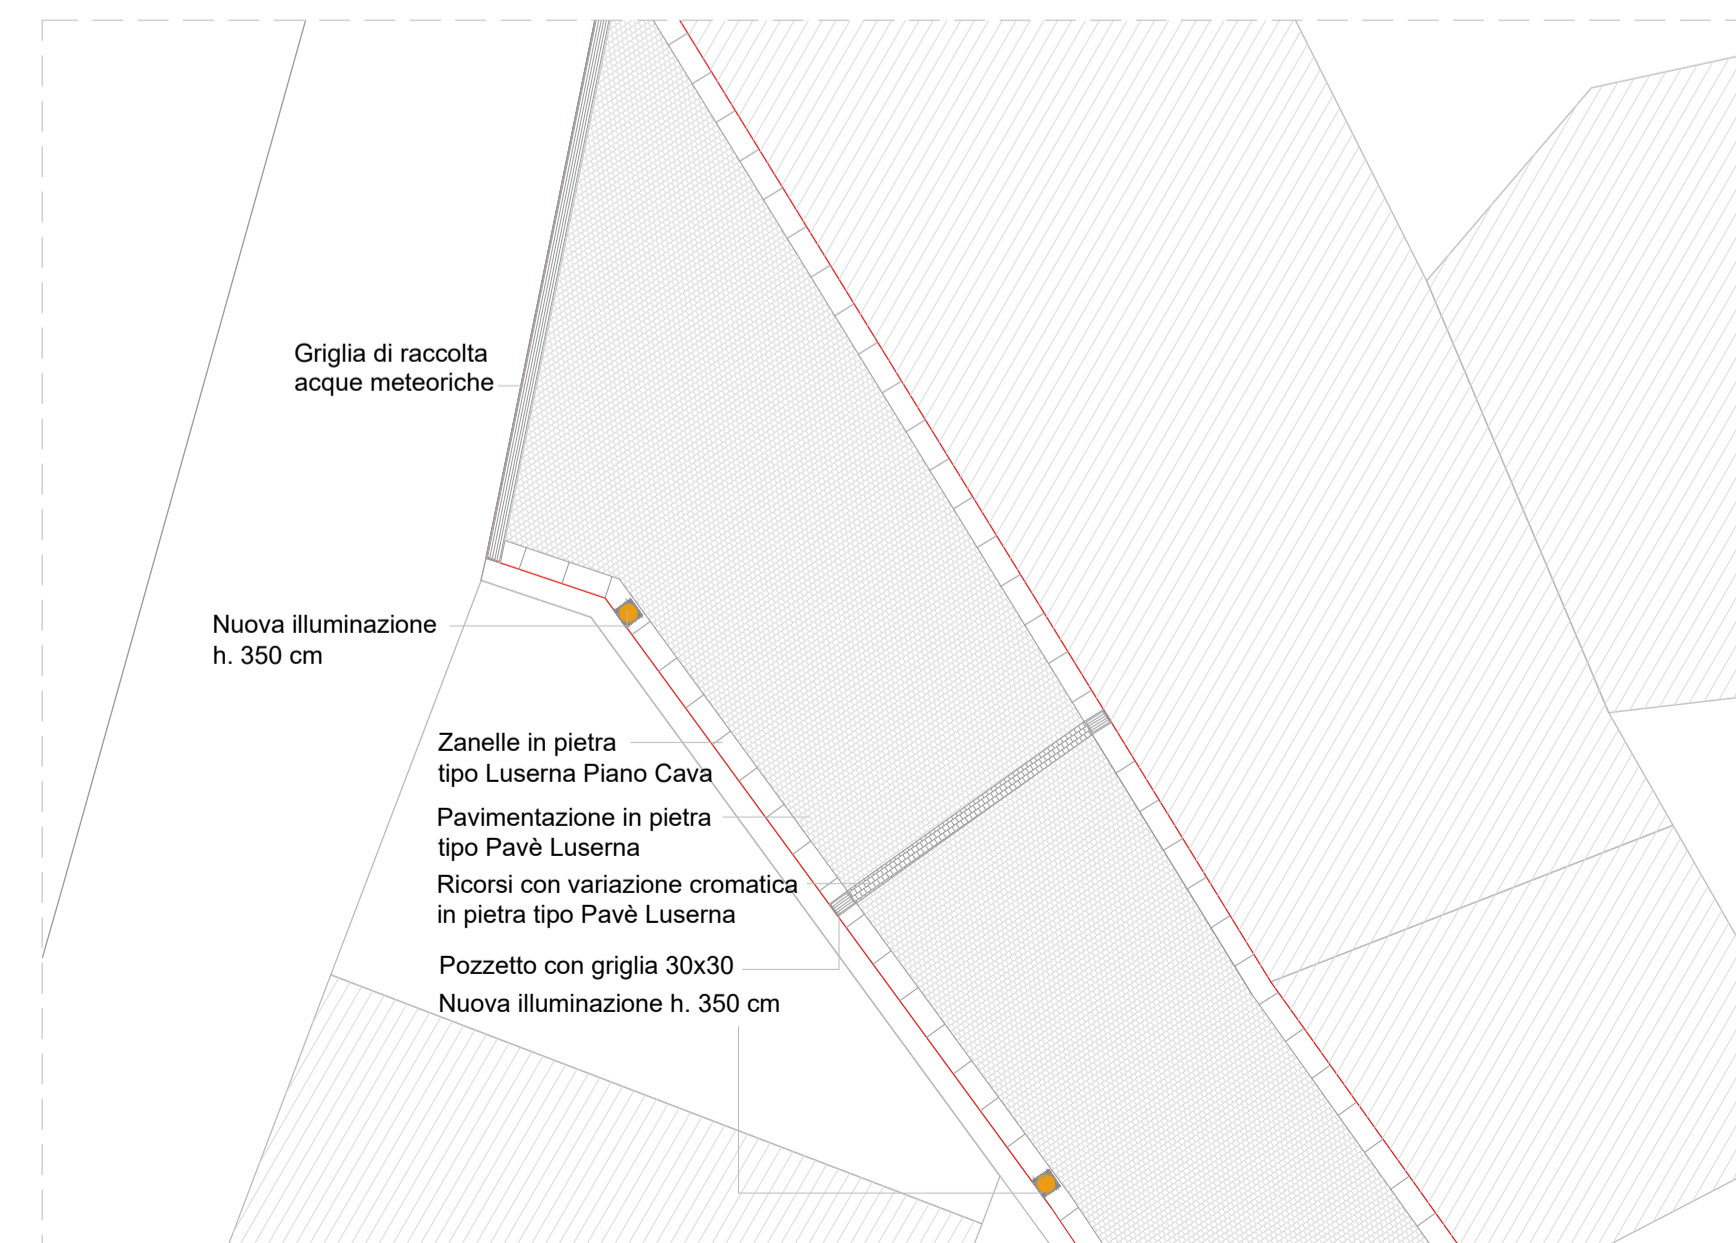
Griglia di raccolta acque meteoriche

Nuova illuminazione h. 350 cm

Zanelle in pietra tipo Luserna Piano Cava

Pavimentazione in pietra tipo Pavè Luserna

Ricorsi con variazione cromatica in pietra tipo Pavè Luserna

Pozzetto con griglia 30x30

Nuova illuminazione h. 350 cm